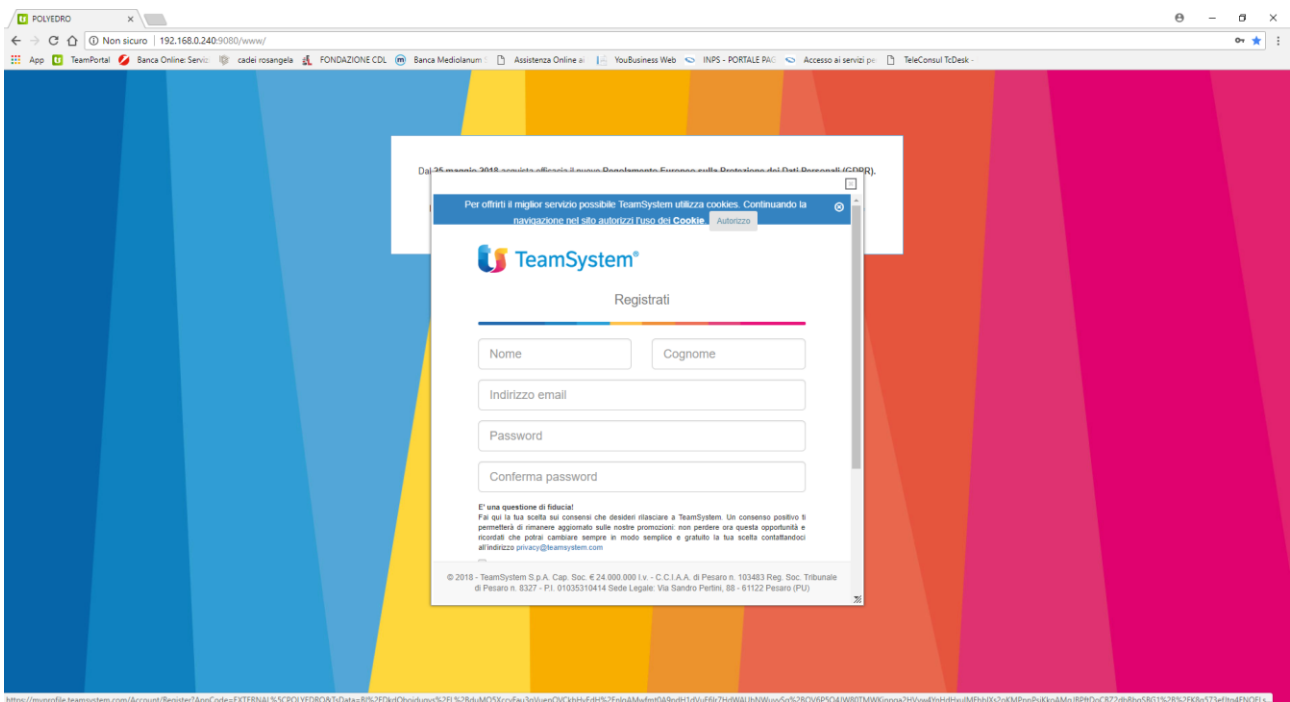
POLYEDRO

Non sicuro | 192.168.0.240:9080/www/

App TeamPortal Banca Online: Servizi cadei rosangela FONDAZIONE CDL Banca Mediolanum Assistenza Online ai YouBusiness Web INPS - PORTALE PA Accesso ai servizi pe TeleConsul TcDesk -

Dal 25 maggio 2018 acquista efficacia il nuovo Regolamento Europeo sulla Protezione dei Dati Personali (GDPR).

Per offrirti il miglior servizio possibile TeamSystem utilizza cookies. Continuando la navigazione nel sito autorizzi l'uso dei Cookie. Autorizzo

TeamSystem®

Registrati

Nome

Cognome

Indirizzo email

Password

Conferma password

E' una questione di fiducia!
Fai qui la tua scelta sui consensi che desideri rilasciare a TeamSystem. Un consenso positivo ti permetterà di rimanere aggiornato sulle nostre promozioni: non perdere ora questa opportunità e ricordati che potrai cambiare sempre in modo semplice e gratuito la tua scelta contattandoci all'indirizzo privacy@teamsystem.com

© 2018 - TeamSystem S.p.A. Cap. Soc. € 24.000.000 i.v. - C.C.I.A.A. di Pesaro n. 103483 Reg. Soc. Tribunale di Pesaro n. 8327 - P.I. 01035310414 Sede Legale: Via Sandro Pertini, 88 - 61122 Pesaro (PU)

https://myprofile.teamsystem.com/Account/Register?AppCode=EXTERNAL%5CPOLYEDRO&TsData=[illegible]